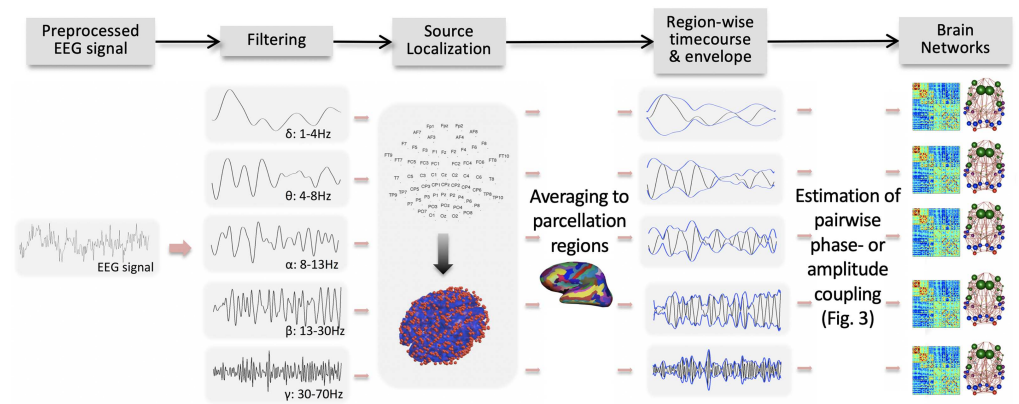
Preprocessed EEG signal

Filtering

Source Localization

Region-wise timecourse & envelope

Brain Networks

EEG signal

δ: 1-4Hz

θ: 4-8Hz

α: 8-13Hz

β: 13-30Hz

γ: 30-70Hz

Fp1 Fpz Fp2
AF7 AF3 AF4 AF8
F7 F5 F3 F1 Fz F2 F4 F6 F8
FT9 FT7 FC5 FC3 FC1 FC2 FC4 FC6 FT8 FT10
T7 C5 C3 C1 Cz C2 C4 C6 T8
TP9 TP7 CP5 CP3 CP1 CPz CP2 CP4 CP6 TP8 TP10
P7 P5 P3 P1 Pz P2 P4 P6 P8
PO7 PO3 POz PO4 PO8
O1 Oz O2

Averaging to parcellation regions

Estimation of pairwise phase- or amplitude coupling (Fig. 3)